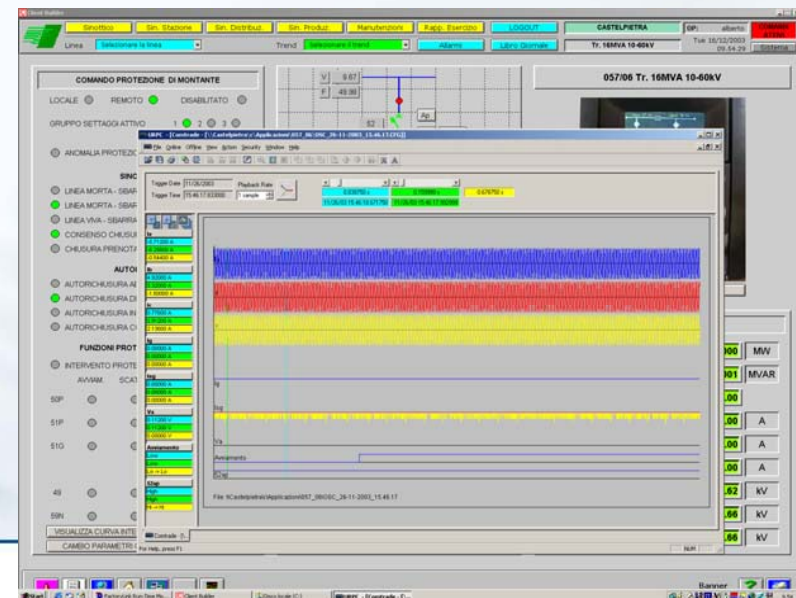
Client Builder

Sinottico | Sin. Stazione | Sin. Distribuz. | Sin. Produz. | Manutenzioni | Rapp. Esercizio | LOGOUT | CASTELPIETRA | OP: alberto

Linea Selezionare la linea | Trend Selezionare il trend | Allarmi | Libro Giornale | Tr. 16MVA 10-60kV | Tue 16/12/2003 09.54.29 | Sistema

COMANDO PROTEZIONE DI MONTANTE

LOCALE REMOTO DISABILITATO

GRUPPO SETTAGGI ATTIVO 1 2 3

ANOMALIA PROTEZIO

SINC

LINEA MORTA - SBAR

LINEA MORTA - SBAR

LINEA VIVA - SBARRA

CONSENSO CHIUSU

CHIUSURA PRENOTA

AUTO

AUTORICHIUSURA AB

AUTORICHIUSURA DI

AUTORICHIUSURA IN

AUTORICHIUSURA C

FUNZIONI PROT

INTERVENTO PROTE

AVVIAM. SCAT

50P

51P

51G

49

59N

VISUALIZZA CURVA INTE

CAMBIO PARAMETRI

V 9.67

F 49.98

52

Ap

057/06 Tr. 16MVA 10-60kV

MW

MVAR

A

A

A

kV

kV

kV

URPC - [Controlo - [\Castelpietra\Applicazioni\057_06OSC_26-11-2003_15.46.17.CFG]]

File Online Offline View Action Security Window Help

Trigger Date 11/26/2003 Playback Rate

Trigger Time 15:46:17.833000 1 sample

0.036750 s 0.708889 s 0.670750 s

11/26/03 15:46:16.071750 11/26/03 15:46:17.362889

Ia

Ib

Ic

Ig

Isg

Vx

Avviamento

Cbp

File: \\Castelpietra\Applicazioni\057_06OSC_26-11-2003_15.46.17

For Help, press F1

NUM

Controlo

Banner